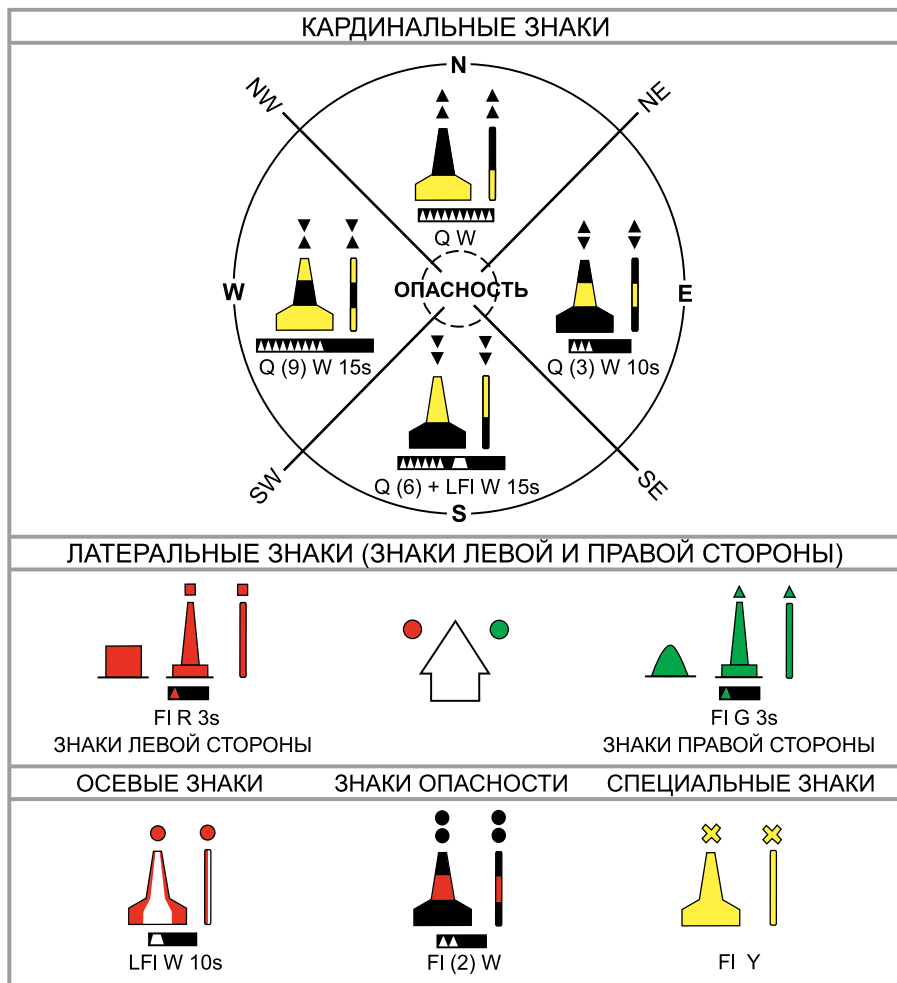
КАРДИНАЛЬНЫЕ ЗНАКИ

N
NW
NE
W
E
SW
SE
S

Q W

ОПАСНОСТЬ

Q (9) W 15s

Q (3) W 10s

Q (6) + LFl W 15s

ЛАТЕРАЛЬНЫЕ ЗНАКИ (ЗНАКИ ЛЕВОЙ И ПРАВОЙ СТОРОНЫ)

Fl R 3s
ЗНАКИ ЛЕВОЙ СТОРОНЫ

Fl G 3s
ЗНАКИ ПРАВОЙ СТОРОНЫ

ОСЕВЫЕ ЗНАКИ

ЗНАКИ ОПАСНОСТИ

СПЕЦИАЛЬНЫЕ ЗНАКИ

LFl W 10s

Fl (2) W

Fl Y